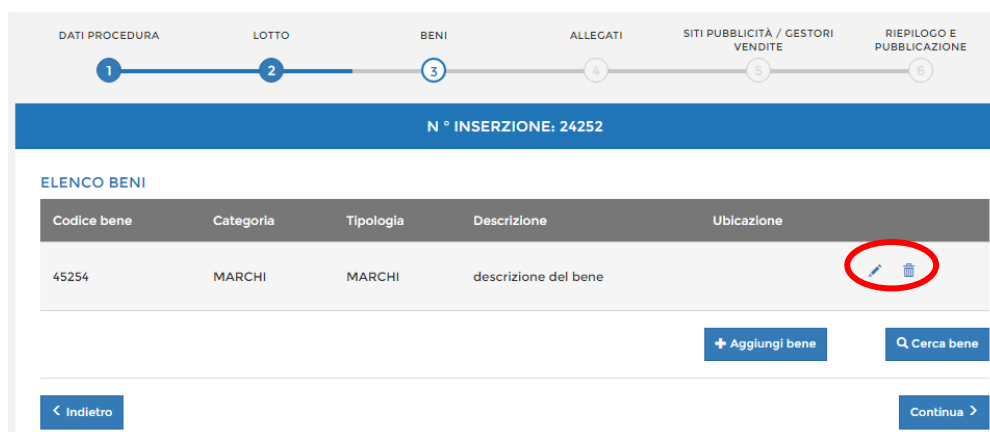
DATI PROCEDURA 1
LOTTO 2
BENI 3
ALLEGATI 4
SITI PUBBLICITÀ / GESTORI VENDITE 5
RIEPILOGO E PUBBLICAZIONE 6

N ° INSERZIONE: 24252

ELENCO BENI

| Codice bene | Categoria | Tipologia | Descrizione | Ubicazione | |
|---|---|---|---|---|---|
| 45254 | MARCHI | MARCHI | descrizione del bene | | |

+ Aggiungi bene
Cerca bene

< Indietro
Continua >